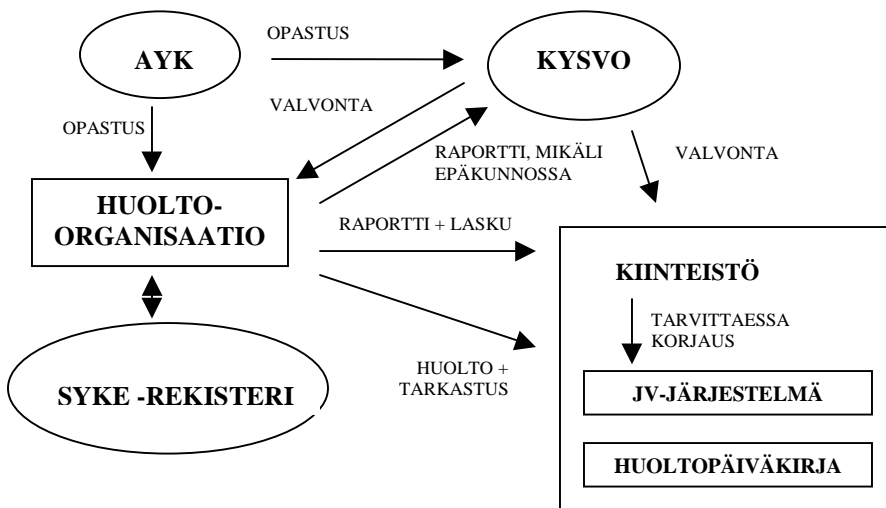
AYK

OPASTUS

KYSVO

VALVONTA

OPASTUS

RAPORTTI, MIKÄLI EPÄKUNNOSSA

VALVONTA

HUOLTO-ORGANISAATIO

RAPORTTI + LASKU

KIINTEISTÖ

TARVITTAESSA KORJAUS

HUOLTO + TARKASTUS

SYKE -REKISTERI

JV-JÄRJESTELMÄ

HUOLTOPÄIVÄKIRJA